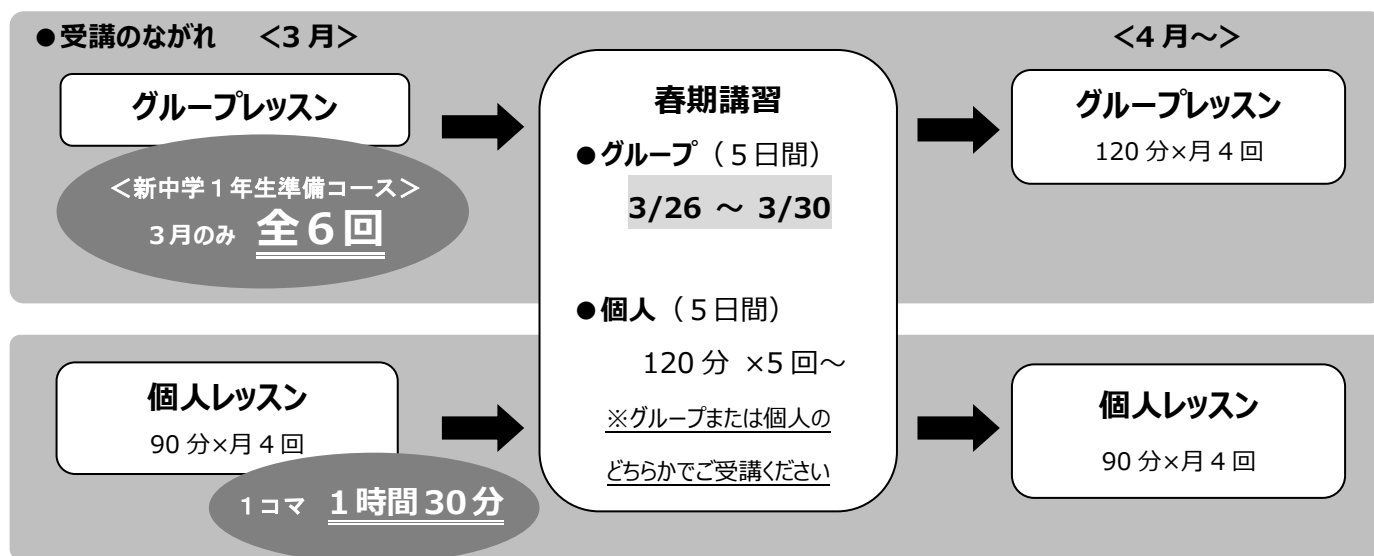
●受講のながれ　<3 月>

グループレッスン

<新中学1年生準備コース>
3月のみ 全6回

春期講習

●グループ（5日間）
3/26 ～ 3/30

●個人（5日間）
120 分 ×5 回～

※グループまたは個人のどちらかでご受講ください

<4 月～>

グループレッスン
120 分×月 4 回

個人レッスン
90 分×月 4 回

1コマ 1時間30分

個人レッスン
90 分×月 4 回